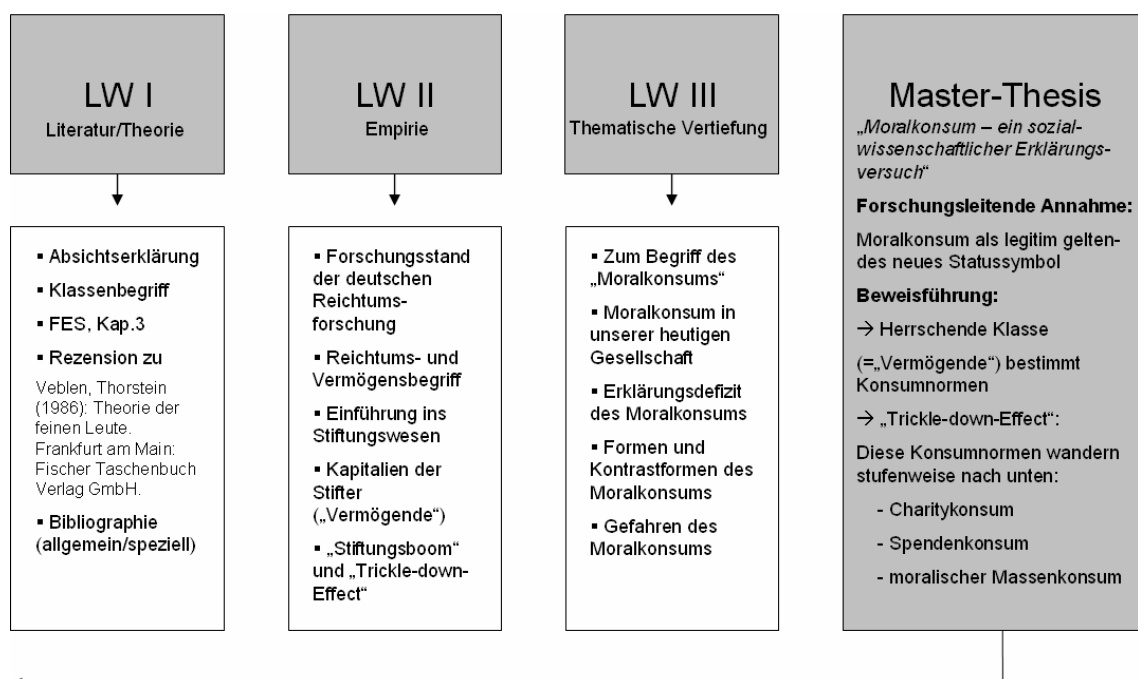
LW I
Literatur/Theorie

▪ Absichtserklärung
▪ Klassenbegriff
▪ FES, Kap.3
▪ Rezension zu
Veblen, Thorstein (1986): Theorie der feinen Leute. Frankfurt am Main: Fischer Taschenbuch Verlag GmbH.
▪ Bibliographie (allgemein/speziell)

LW II
Empirie

▪ Forschungsstand der deutschen Reichtumsforschung
▪ Reichtums- und Vermögensbegriff
▪ Einführung ins Stiftungswesen
▪ Kapitalien der Stifter („Vermögende")
▪ „Stiftungsboom" und „Trickle-down-Effect"

LW III
Thematische Vertiefung

▪ Zum Begriff des „Moralkonsums"
▪ Moralkonsum in unserer heutigen Gesellschaft
▪ Erklärungsdefizit des Moralkonsums
▪ Formen und Kontrastformen des Moralkonsums
▪ Gefahren des Moralkonsums

Master-Thesis
„Moralkonsum – ein sozialwissenschaftlicher Erklärungsversuch"

Forschungsleitende Annahme:
Moralkonsum als legitim geltendes neues Statussymbol

Beweisführung:
→ Herrschende Klasse
(=„Vermögende") bestimmt Konsumnormen
→ „Trickle-down-Effect":
Diese Konsumnormen wandern stufenweise nach unten:
- Charitykonsum
- Spendenkonsum
- moralischer Massenkonsum